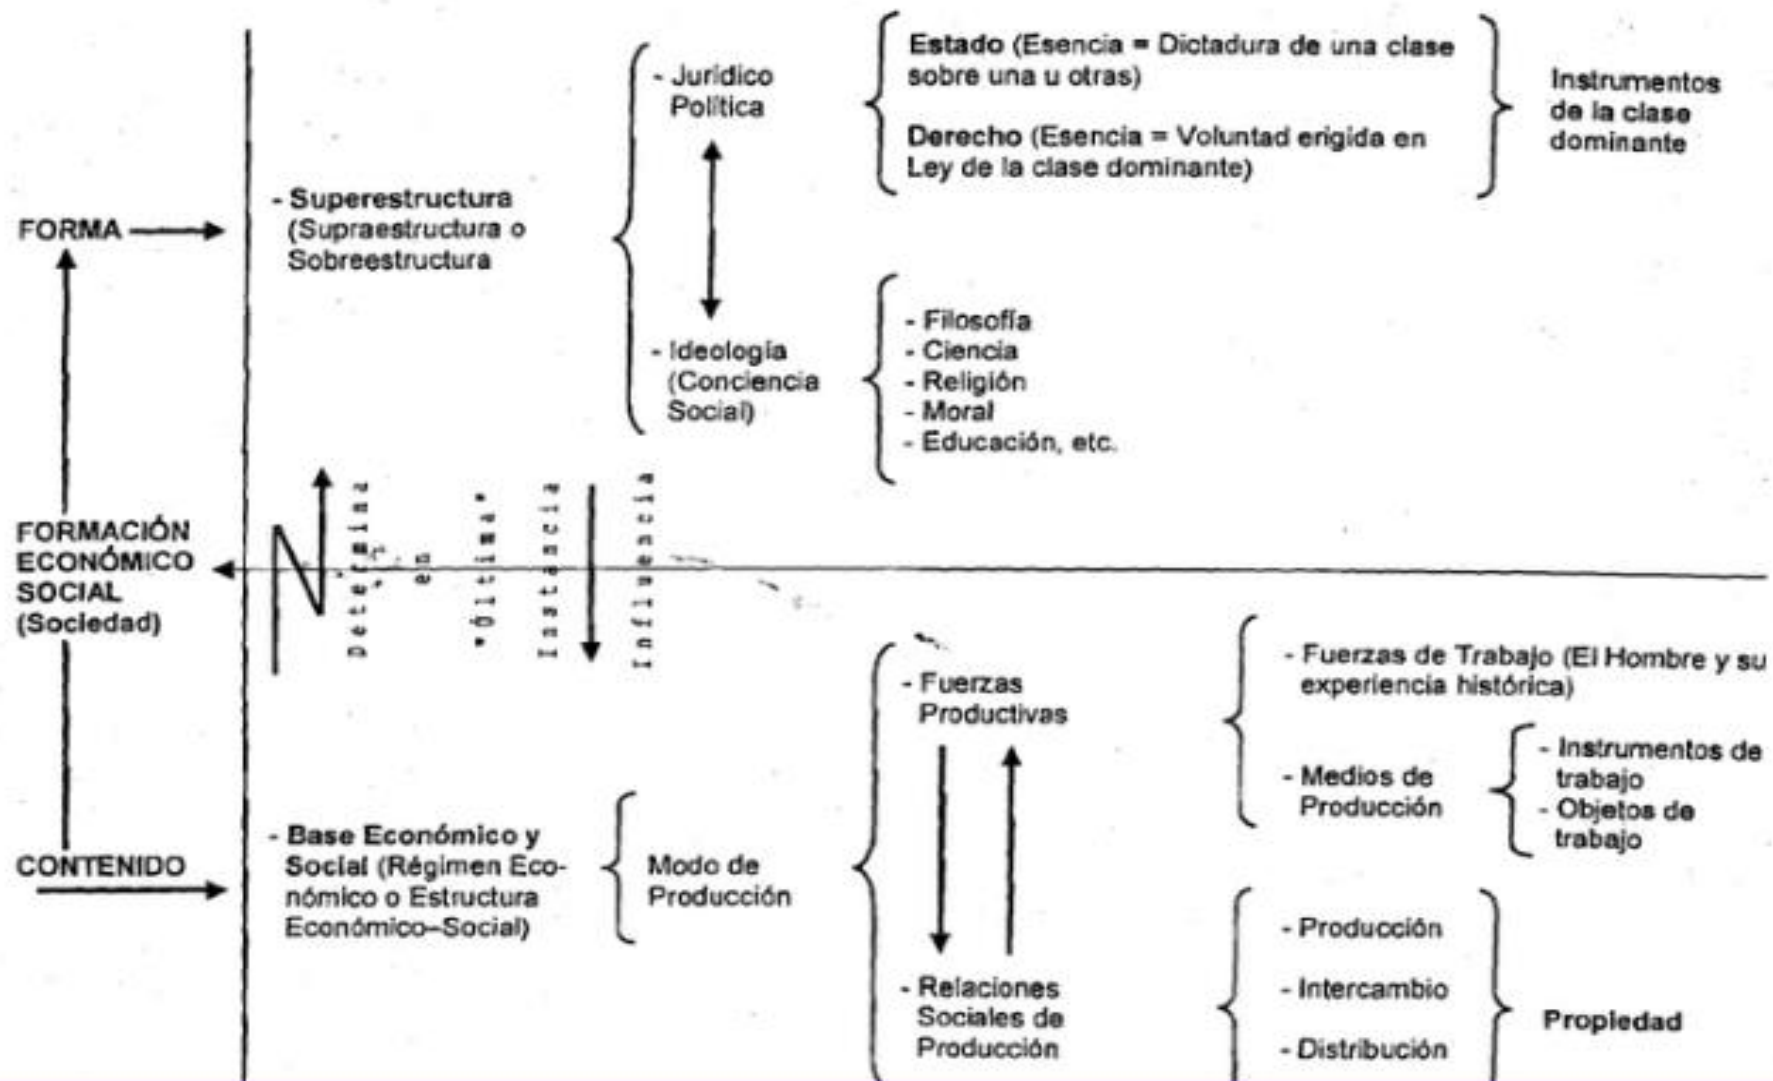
FORMA

FORMACIÓN ECONÓMICO SOCIAL (Sociedad)

CONTENIDO

- Superestructura (Supraestructura o Sobreestructura

- Jurídico Política

Estado (Esencia = Dictadura de una clase sobre una u otras)

Derecho (Esencia = Voluntad erigida en Ley de la clase dominante)

Instrumentos de la clase dominante

- Ideología (Conciencia Social)

- Filosofía
- Ciencia
- Religión
- Moral
- Educación, etc.

Determina en "última" Instancia

Influencia

- Base Económico y Social (Régimen Económico o Estructura Económico–Social)

Modo de Producción

- Fuerzas Productivas

- Fuerzas de Trabajo (El Hombre y su experiencia histórica)

- Medios de Producción

- Instrumentos de trabajo
- Objetos de trabajo

- Relaciones Sociales de Producción

- Producción

- Intercambio

- Distribución

Propiedad